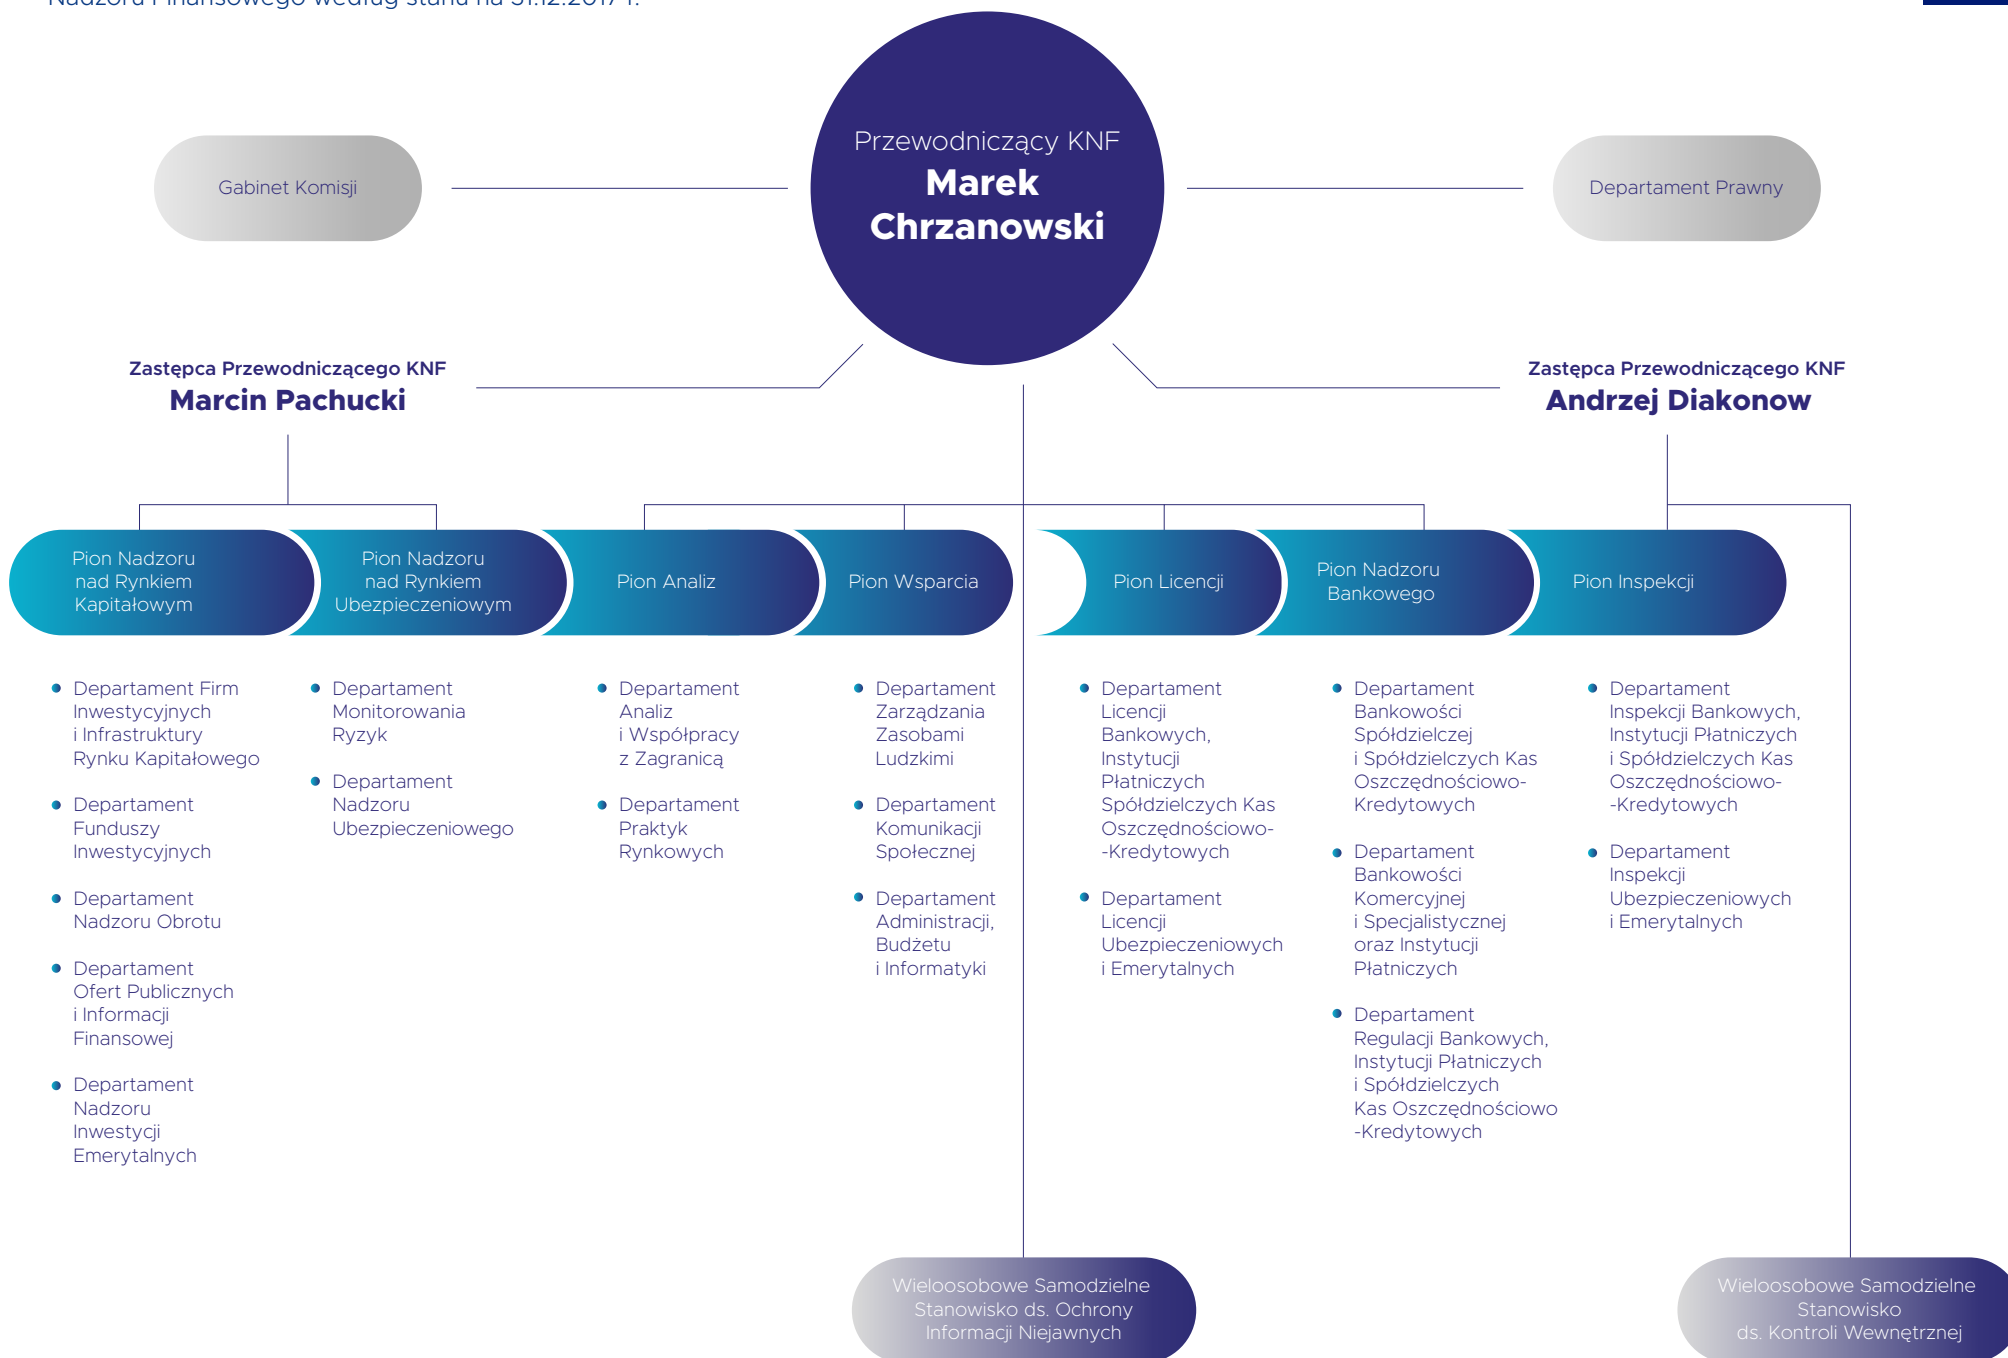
Nadzoru Finansowego według stanu na 31.12.2017 r.

Przewodniczący KNF
Marek Chrzanowski

Gabinet Komisji

Departament Prawny

Zastępca Przewodniczącego KNF
Marcin Pachucki

Zastępca Przewodniczącego KNF
Andrzej Diakonow

Pion Nadzoru nad Rynkiem Kapitałowym

Pion Nadzoru nad Rynkiem Ubezpieczeniowym

Pion Analiz

Pion Wsparcia

Pion Licencji

Pion Nadzoru Bankowego

Pion Inspekcji

- Departament Firm Inwestycyjnych i Infrastruktury Rynku Kapitałowego
- Departament Funduszy Inwestycyjnych
- Departament Nadzoru Obrotu
- Departament Ofert Publicznych i Informacji Finansowej
- Departament Nadzoru Inwestycji Emerytalnych

- Departament Monitorowania Ryzyk
- Departament Nadzoru Ubezpieczeniowego

- Departament Analiz i Współpracy z Zagranicą
- Departament Praktyk Rynkowych

- Departament Zarządzania Zasobami Ludzkimi
- Departament Komunikacji Społecznej
- Departament Administracji, Budżetu i Informatyki

- Departament Licencji Bankowych, Instytucji Płatniczych Spółdzielczych Kas Oszczędnościowo--Kredytowych
- Departament Licencji Ubezpieczeniowych i Emerytalnych

- Departament Bankowości Spółdzielczej i Spółdzielczych Kas Oszczędnościowo-Kredytowych
- Departament Bankowości Komercyjnej i Specjalistycznej oraz Instytucji Płatniczych
- Departament Regulacji Bankowych, Instytucji Płatniczych i Spółdzielczych Kas Oszczędnościowo -Kredytowych

- Departament Inspekcji Bankowych, Instytucji Płatniczych i Spółdzielczych Kas Oszczędnościowo--Kredytowych
- Departament Inspekcji Ubezpieczeniowych i Emerytalnych

Wieloosobowe Samodzielne Stanowisko ds. Ochrony Informacji Niejawnych

Wieloosobowe Samodzielne Stanowisko ds. Kontroli Wewnętrznej